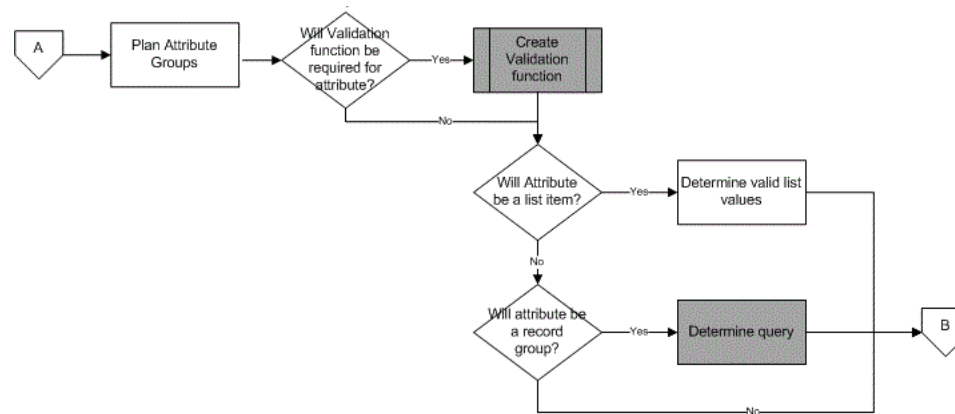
A

Plan Attribute Groups

Will Validation function be required for attribute?

Yes

Create Validation function

No

Will Attribute be a list item?

Yes

Determine valid list values

No

Will attribute be a record group?

Yes

Determine query

B

No